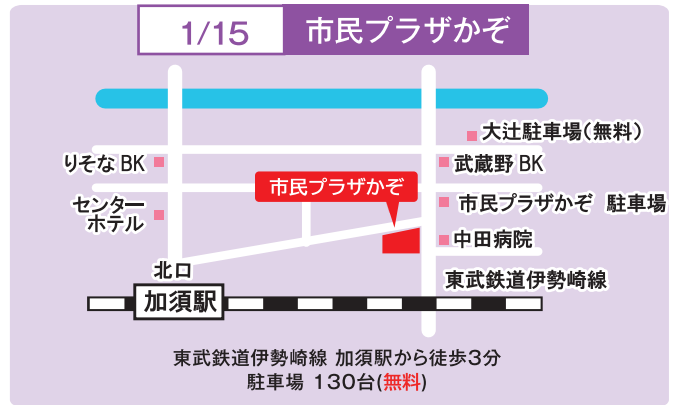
1/15 市民プラザかぞ

大辻駐車場(無料)

りそな BK

武蔵野 BK

市民プラザかぞ

センターホテル

市民プラザかぞ 駐車場

中田病院

北口

東武鉄道伊勢崎線

加須駅

東武鉄道伊勢崎線 加須駅から徒歩3分
駐車場 130台(無料)